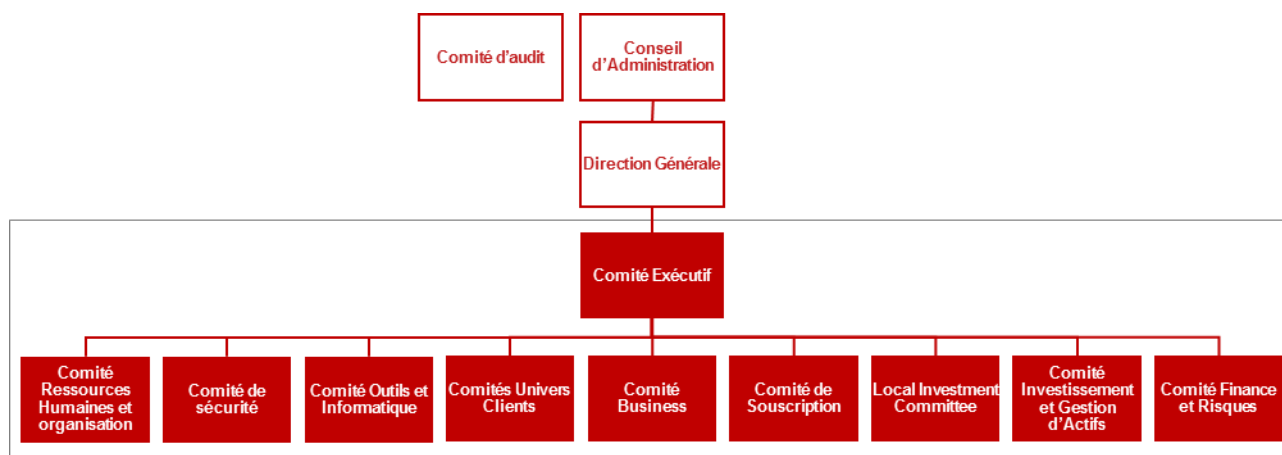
Comité d’audit

Conseil d’Administration

Direction Générale

Comité Exécutif

Comité Ressources Humaines et organisation

Comité de sécurité

Comité Outils et Informatique

Comités Univers Clients

Comité Business

Comité de Souscription

Local Investment Committee

Comité Investissement et Gestion d’Actifs

Comité Finance et Risques